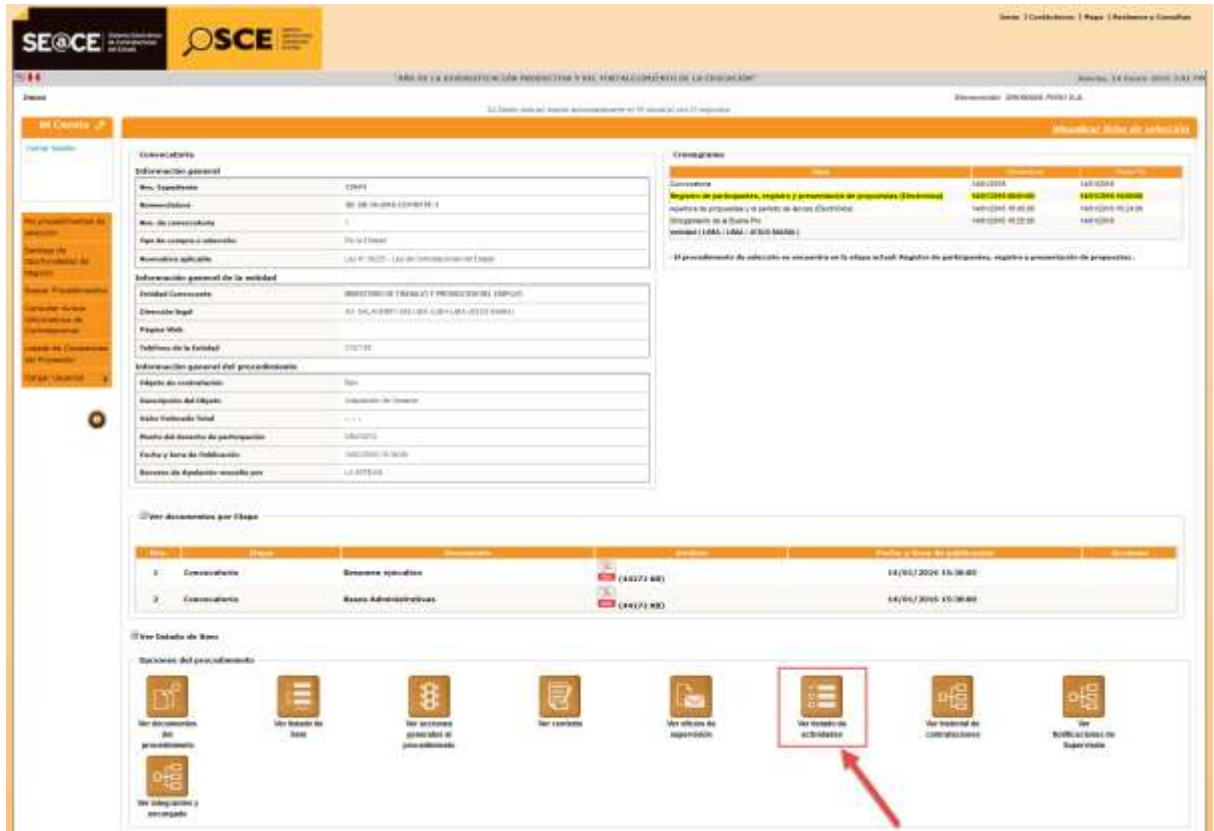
SE@CE

OSCE

Inicio | Contáctenos | Mapa | Reclamos y Consultas

"AÑO DE LA DIVERSIFICACIÓN PRODUCTIVA Y DEL FORTALECIMIENTO DE LA EDUCACIÓN"

Inicio

Mi Cuenta

Cerrar Sesión

Mis procedimientos de selección

Servicio de Oportunidades de Negocio

Buscar Procedimientos

Consultar Acceso Información de Contratación

Listado de Consorcios del Proveedor

Cerrar Usuarios

Visualizar ficha de selección

Convocatoria

Información general

Nro. Expediente

Nomenclatura

Nro. de convocatoria

Tipo de compra o selección

Normativa aplicable

Información general de la entidad

Entidad Convocante

Dirección legal

Página Web

Teléfono de la Entidad

Información general del procedimiento

Objeto de contratación

Descripción del Objeto

Valor Estimado Total

Monto del derecho de participación

Fecha y hora de Publicación

Revisión de Ejecución vencida por

Cronograma

Convocatoria

Registro de participantes, registro y presentación de propuestas (Electrónica)

Apertura de propuestas y/o periodo de lances (Electrónica)

Otorgamiento de la Buena Pro

Ver documentos por Etapa

| Nro. | Etapa | Documento | Archivo | Fecha y hora de publicación | Acciones |
|---|---|---|---|---|---|
| 1 | Convocatoria | Resumen ejecutivo | (44372 KB) | 14/01/2016 15:38:00 | |
| 2 | Convocatoria | Bases Administrativas | (44372 KB) | 14/01/2016 15:38:00 | |

Ver Estado de Ítem

Opciones del procedimiento

Ver documentos del procedimiento

Ver listado de ítem

Ver acciones generales al procedimiento

Ver contrato

Ver oficios de supervisión

Ver listado de actividades

Ver historial de contrataciones

Ver Notificaciones de Supervisión

Ver integrantes y encargado